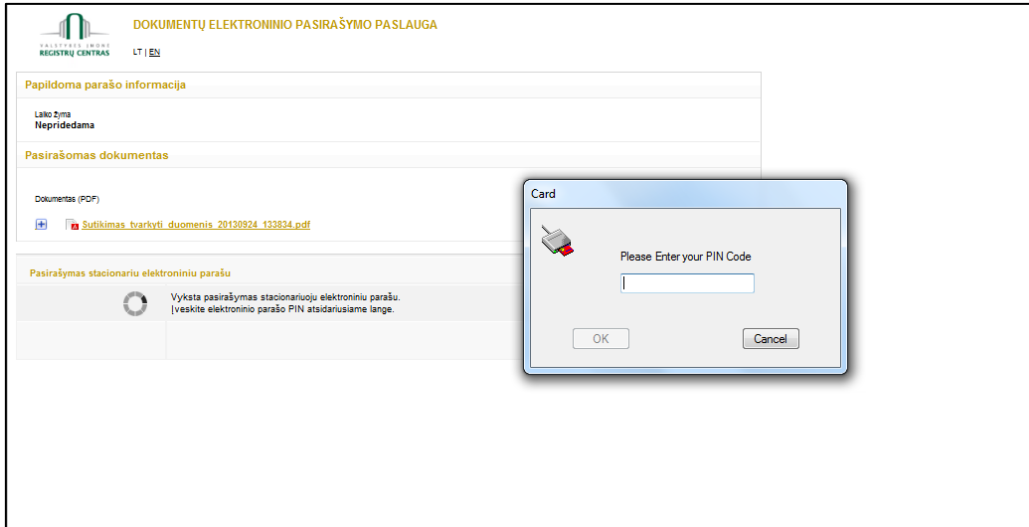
VALSTYBĖS ĮMONĖ REGISTRŲ CENTRAS

DOKUMENTŲ ELEKTRONINIO PASIRAŠYMO PASLAUGA

LT | EN

Papildoma parašo informacija

Laiko žyma
Nepridedama

Pasirašomas dokumentas

Dokumentas (PDF)

Sutikimas_tvarkyti_duomenis_20130924_133834.pdf

Pasirašymas stacionariu elektroniniu parašu

Vyksta pasirašymas stacionariuoju elektroniniu parašu.
Įveskite elektroninio parašo PIN atsidariusiame lange.

Card

Please Enter your PIN Code

OK

Cancel